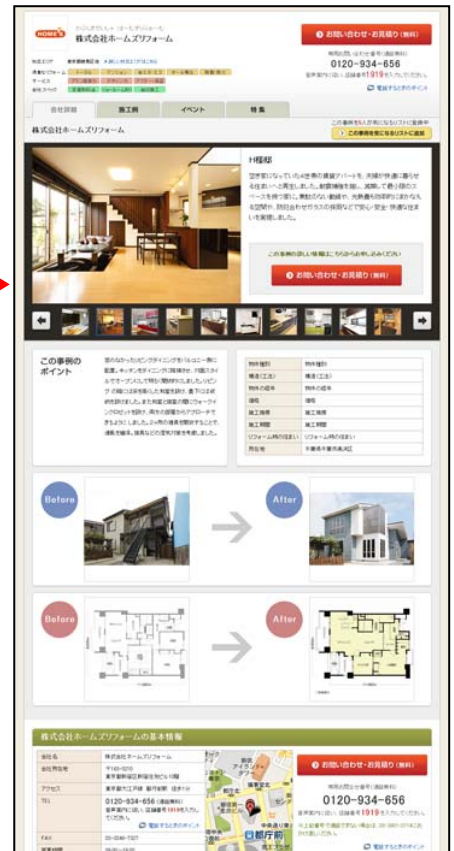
HOME'S

株式会社ホームズリフォーム

お問い合わせ・お見積り（無料）

0120-934-656

1919

電話するときのポイント

会社詳細

施工例

イベント

特集

株式会社ホームズリフォーム

この事例を気になるリストに追加

H様邸

この事例の詳しい情報にちらからお申し込みください

お問い合わせ・お見積り（無料）

この事例のポイント

| 物件種別 | 物件種別 |
|---|---|
| 構造（工法） | 構造（工法） |
| 物件の規模 | 物件の規模 |
| 築年 | 築年 |
| 施工期間 | 施工期間 |
| 施工種類 | 施工種類 |
| リフォーム時の住まい | リフォーム時の住まい |
| 所在地 | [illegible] |

Before

After

Before

After

株式会社ホームズリフォームの基本情報

| 会社名 | 株式会社ホームズリフォーム |
|---|---|
| 会社所在地 | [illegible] |
| アクセス | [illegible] |
| TEL | 0120-934-656 |
| FAX | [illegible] |

電話するときのポイント

都庁前

お問い合わせ・お見積り（無料）

0120-934-656

1919

電話するときのポイント